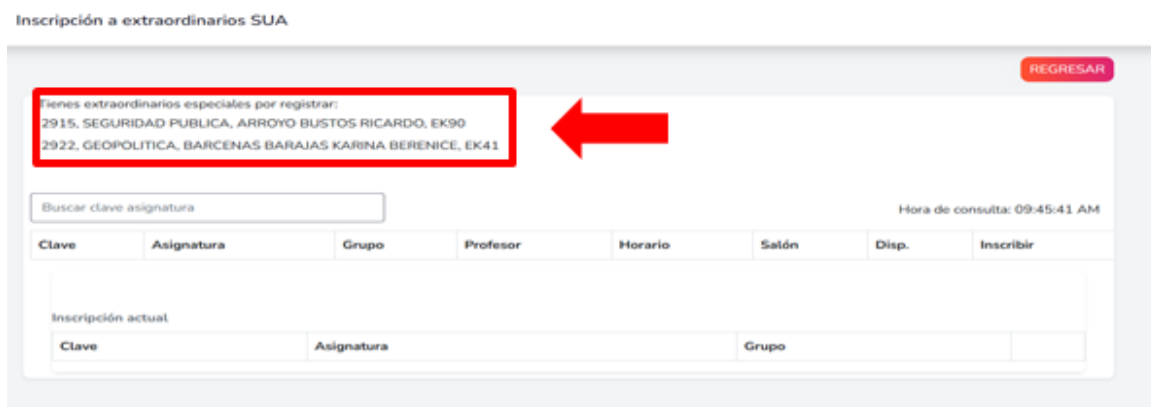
Inscripción a extraordinarios SUA

REGRESAR

Tienes extraordinarios especiales por registrar:
2915, SEGURIDAD PUBLICA, ARROYO BUSTOS RICARDO, EK90
2922, GEOPOLITICA, BARCENAS BARAJAS KARINA BERENICE, EK41

Buscar clave asignatura

Hora de consulta: 09:45:41 AM

| Clave | Asignatura | Grupo | Profesor | Horario | Salón | Disp. | Inscribir |
|---|---|---|---|---|---|---|---|

Inscripción actual

| Clave | Asignatura | Grupo | |
|---|---|---|---|